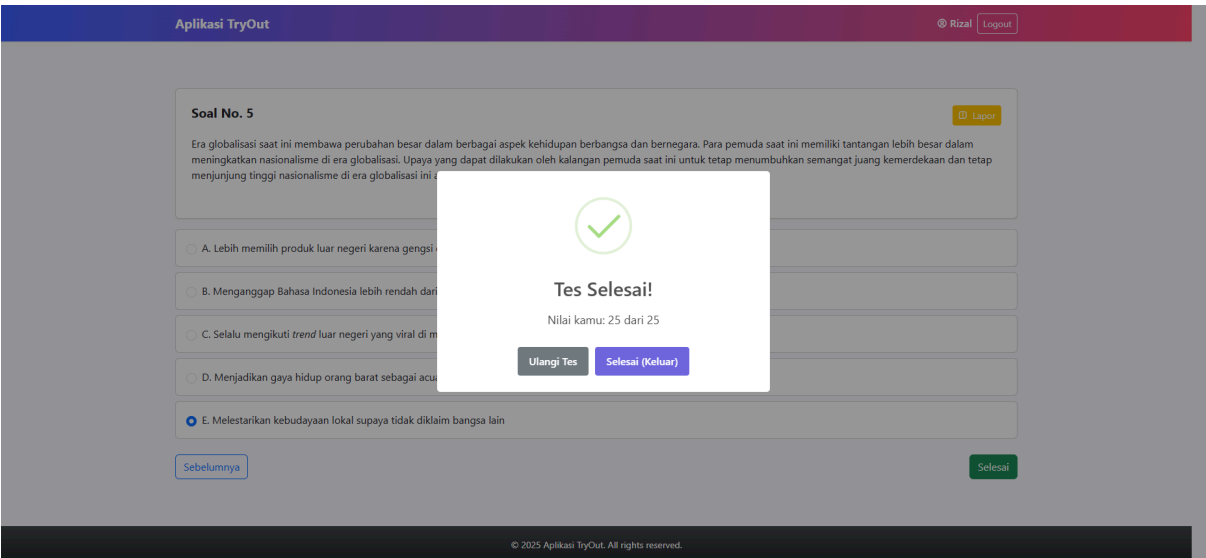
Aplikasi TryOut

Rizal Logout

Soal No. 5

Lapor

Era globalisasi saat ini membawa perubahan besar dalam berbagai aspek kehidupan berbangsa dan bernegara. Para pemuda saat ini memiliki tantangan lebih besar dalam meningkatkan nasionalisme di era globalisasi. Upaya yang dapat dilakukan oleh kalangan pemuda saat ini untuk tetap menumbuhkan semangat juang kemerdekaan dan tetap menjunjung tinggi nasionalisme di era globalisasi ini a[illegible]

A. Lebih memilih produk luar negeri karena gengsi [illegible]

B. Menganggap Bahasa Indonesia lebih rendah dari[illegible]

C. Selalu mengikuti *trend* luar negeri yang viral di m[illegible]

D. Menjadikan gaya hidup orang barat sebagai acu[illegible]

E. Melestarikan kebudayaan lokal supaya tidak diklaim bangsa lain

Tes Selesai!

Nilai kamu: 25 dari 25

Ulangi Tes

Selesai (Keluar)

Sebelumnya

Selesai

© 2025 Aplikasi TryOut. All rights reserved.